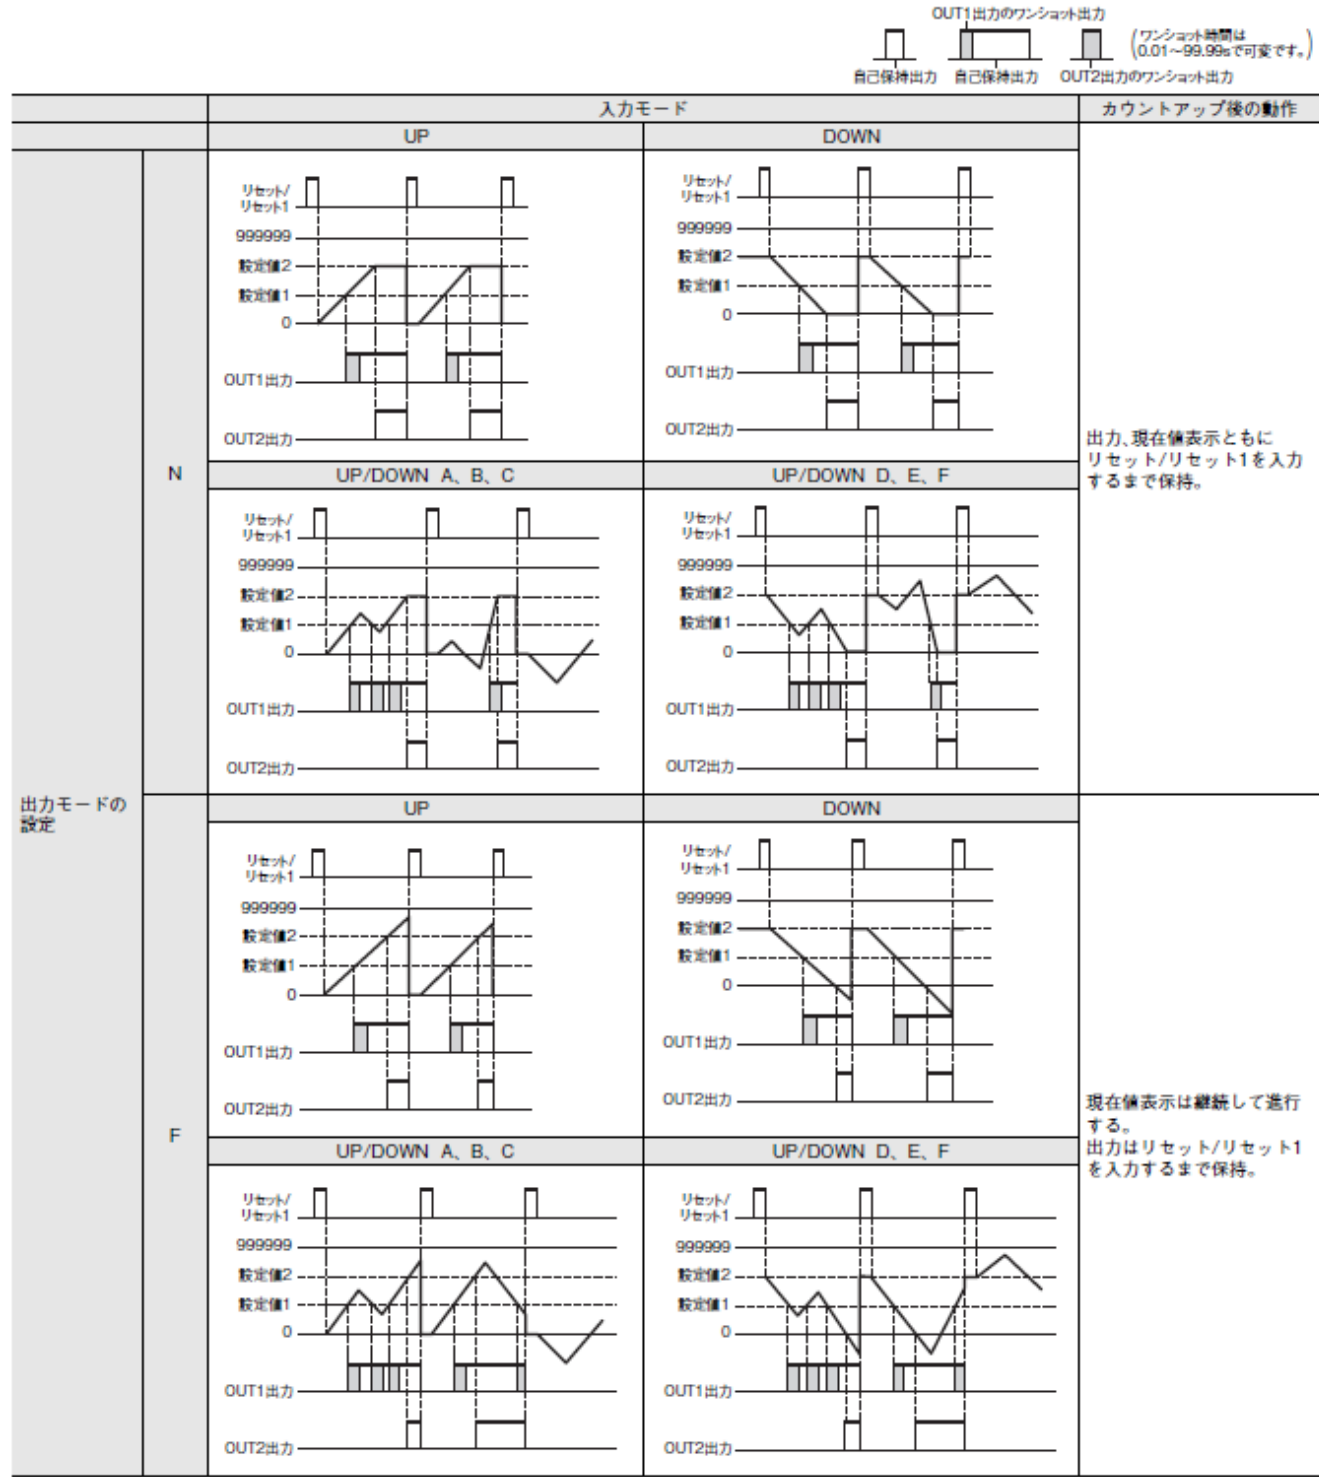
OUT1出力のワンショット出力

自己保持出力　自己保持出力　OUT2出力のワンショット出力　（ワンショット時間は 0.01～99.99sで可変です。）

| | | 入力モード | | カウントアップ後の動作 |
|---|---|---|---|---|
| | | UP | DOWN | |
| 出力モードの設定 | N | リセット/リセット1 999999 設定値2 設定値1 0 OUT1出力 OUT2出力 | リセット/リセット1 999999 設定値2 設定値1 0 OUT1出力 OUT2出力 | 出力、現在値表示ともにリセット/リセット1を入力するまで保持。 |
| | | UP/DOWN A、B、C | UP/DOWN D、E、F | |
| | | リセット/リセット1 999999 設定値2 設定値1 0 OUT1出力 OUT2出力 | リセット/リセット1 999999 設定値2 設定値1 0 OUT1出力 OUT2出力 | |
| | F | UP | DOWN | 現在値表示は継続して進行する。出力はリセット/リセット1を入力するまで保持。 |
| | | リセット/リセット1 999999 設定値2 設定値1 0 OUT1出力 OUT2出力 | リセット/リセット1 999999 設定値2 設定値1 0 OUT1出力 OUT2出力 | |
| | | UP/DOWN A、B、C | UP/DOWN D、E、F | |
| | | リセット/リセット1 999999 設定値2 設定値1 0 OUT1出力 OUT2出力 | リセット/リセット1 999999 設定値2 設定値1 0 OUT1出力 OUT2出力 | |